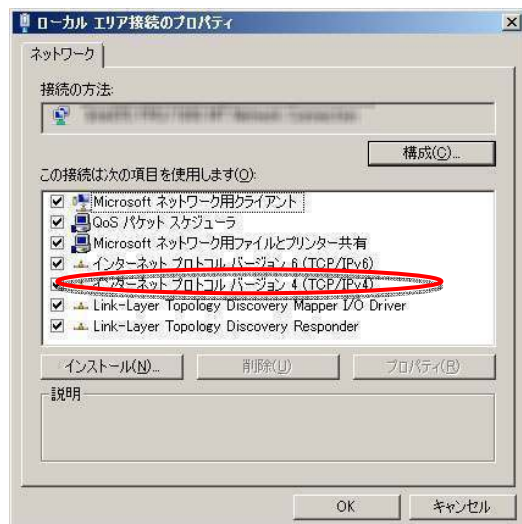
ローカル エリア接続のプロパティ

ネットワーク

接続の方法:

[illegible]

構成(C)...

この接続は次の項目を使用します(O):

Microsoft ネットワーク用クライアント
QoS パケット スケジューラ
Microsoft ネットワーク用ファイルとプリンター共有
インターネット プロトコル バージョン 6 (TCP/IPv6)
インターネット プロトコル バージョン 4 (TCP/IPv4)
Link-Layer Topology Discovery Mapper I/O Driver
Link-Layer Topology Discovery Responder

インストール(N)... 削除(U) プロパティ(R)

説明

OK キャンセル